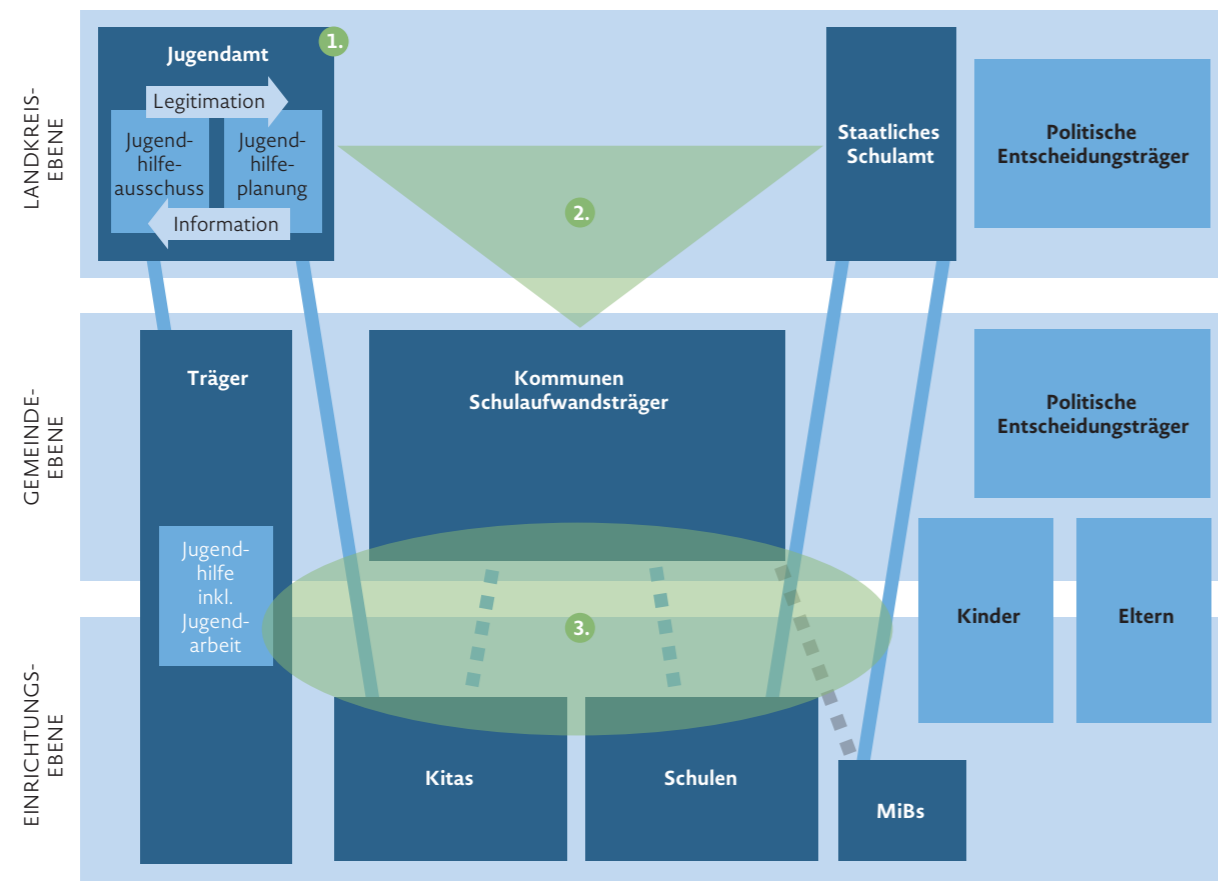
LANDKREIS-EBENE

Jugendamt

1.

Legitimation

Jugendhilfeausschuss

Jugendhilfeplanung

Information

2.

Staatliches Schulamt

Politische Entscheidungsträger

GEMEINDE-EBENE

Träger

Kommunen Schulaufwandsträger

Politische Entscheidungsträger

Jugendhilfe inkl. Jugendarbeit

3.

Kinder

Eltern

EINRICHTUNGS-EBENE

Kitas

Schulen

MiBs